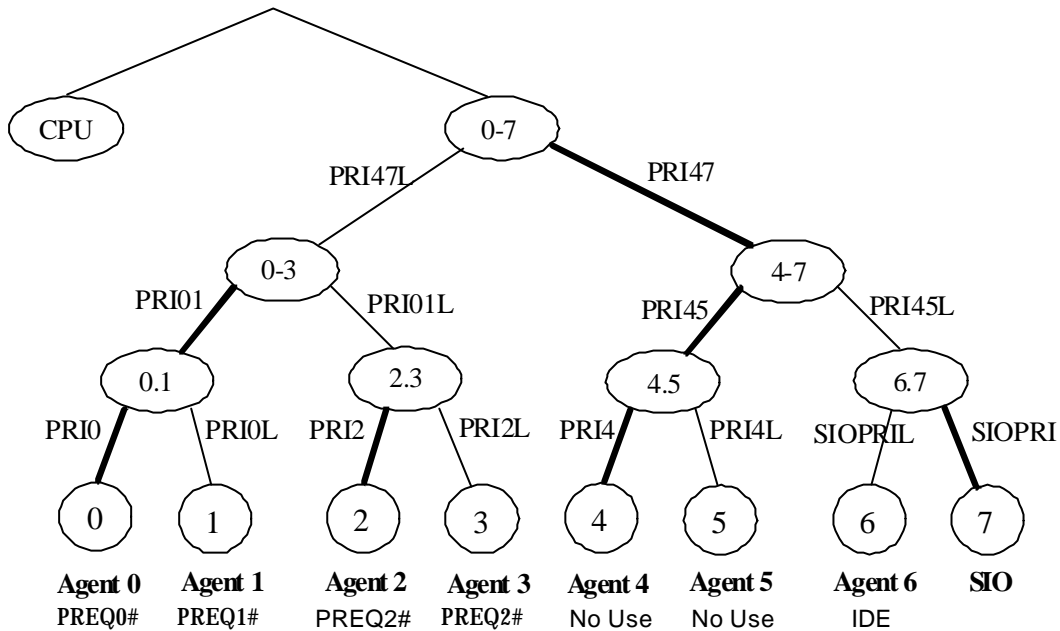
CPU

0-7

PRI47L

PRI47

0-3

4-7

PRI01

PRI01L

PRI45

PRI45L

0.1

2.3

4.5

6.7

PRI0

PRI0L

PRI2

PRI2L

PRI4

PRI4L

SIOPRIL

SIOPRI

0

1

2

3

4

5

6

7

Agent 0
PREQ0#

Agent 1
PREQ1#

Agent 2
PREQ2#

Agent 3
PREQ2#

Agent 4
No Use

Agent 5
No Use

Agent 6
IDE

SIO